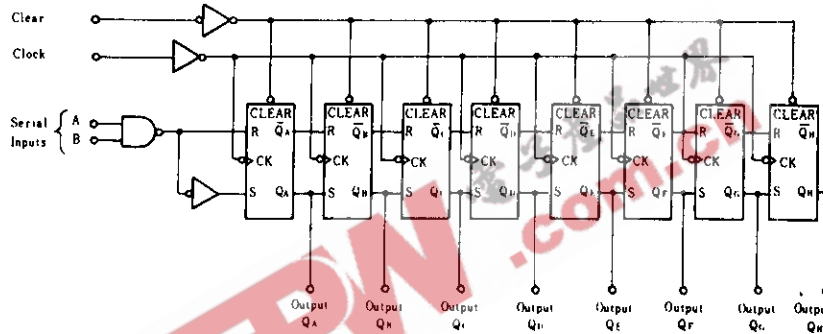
Clear

Clock

Serial Inputs A B

CLEAR R $\overline{Q}_A$ CK S $Q_A$

CLEAR R $\overline{Q}_B$ CK S $Q_B$

CLEAR R $\overline{Q}_C$ CK S $Q_C$

CLEAR R $\overline{Q}_D$ CK S $Q_D$

CLEAR R $\overline{Q}_E$ CK S $Q_E$

CLEAR R $\overline{Q}_F$ CK S $Q_F$

CLEAR R $\overline{Q}_G$ CK S $Q_G$

CLEAR R $\overline{Q}_H$ CK S $Q_H$

Output $Q_A$

Output $Q_B$

Output $Q_C$

Output $Q_D$

Output $Q_E$

Output $Q_F$

Output $Q_G$

Output $Q_H$

电子发烧友 .com.cn